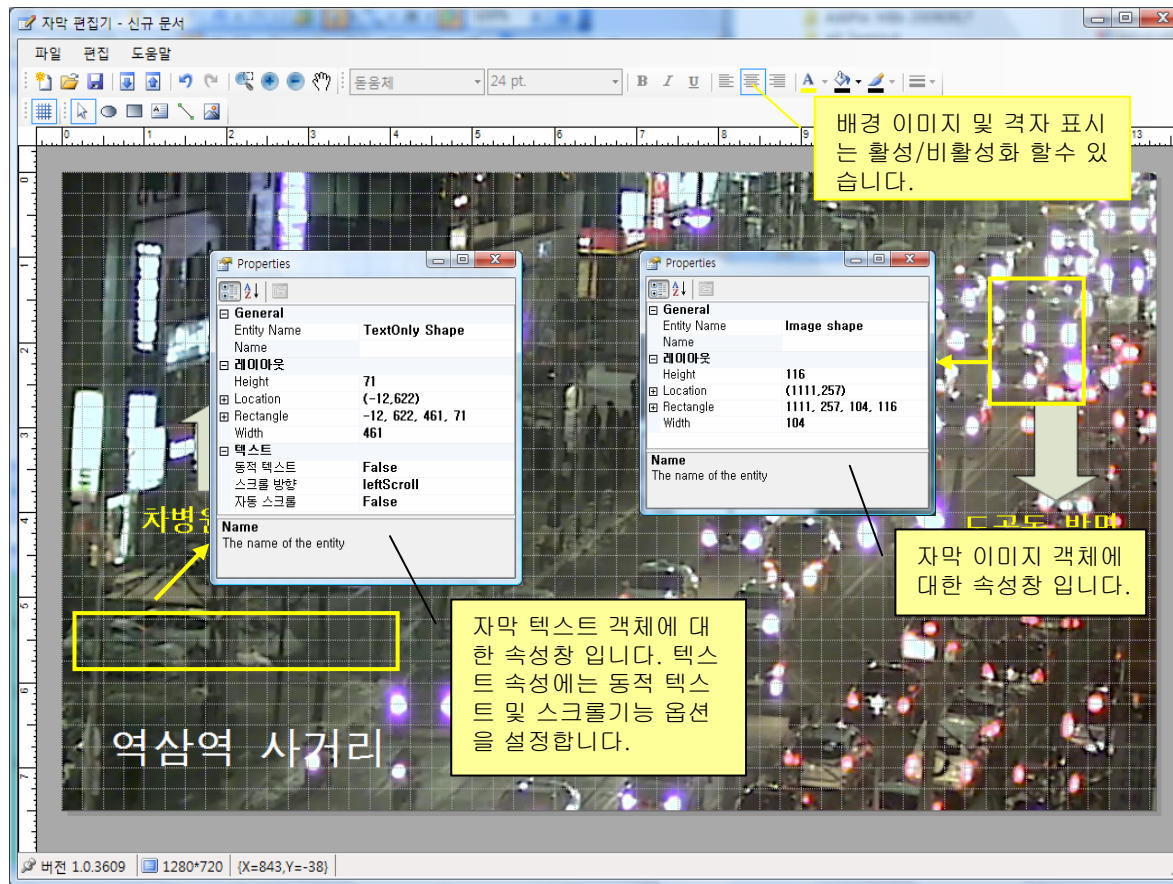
자막 편집기 - 신규 문서

파일 편집 도움말

돋움체 24 pt.

B I U

A

0 1 2 3 4 5 6 7 8 9 13

배경 이미지 및 격자 표시는 활성/비활성화 할수 있습니다.

Properties

General
| | |
|---|---|
| Entity Name | TextOnly Shape |
| Name | |

레이아웃
| | |
|---|---|
| Height | 71 |
| Location | (-12,622) |
| Rectangle | -12, 622, 461, 71 |
| Width | 461 |

텍스트
| | |
|---|---|
| 동적 텍스트 | False |
| 스크롤 방향 | leftScroll |
| 자동 스크롤 | False |

Name
The name of the entity

Properties

General
| | |
|---|---|
| Entity Name | Image shape |
| Name | |

레이아웃
| | |
|---|---|
| Height | 116 |
| Location | (1111,257) |
| Rectangle | 1111, 257, 104, 116 |
| Width | 104 |

Name
The name of the entity

자막 이미지 객체에 대한 속성창 입니다.

차병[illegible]

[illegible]

자막 텍스트 객체에 대한 속성창 입니다. 텍스트 속성에는 동적 텍스트 및 스크롤기능 옵션을 설정합니다.

역삼역 사거리

버전 1.0.3609 1280*720 {X=843,Y=-38}